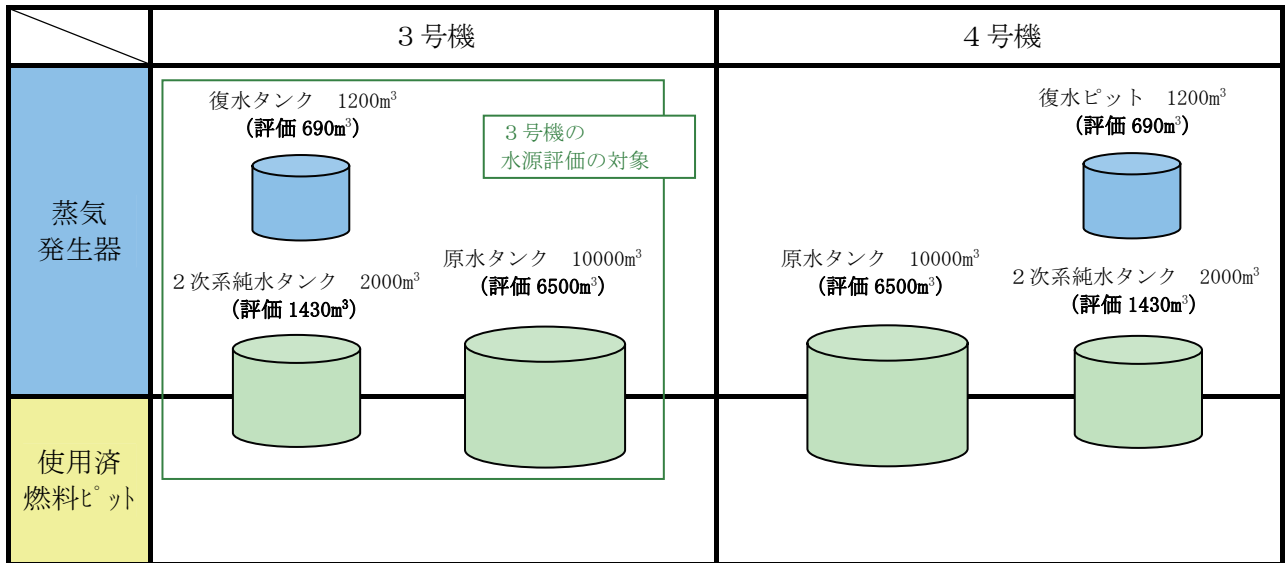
| | 3号機 | 4号機 |
|---|---|---|
| 蒸気発生器 | 復水タンク 1200m$^3$ (評価 690m$^3$) 3号機の水源評価の対象 2次系純水タンク 2000m$^3$ (評価 1430m$^3$) 原水タンク 10000m$^3$ (評価 6500m$^3$) | 復水ピット 1200m$^3$ (評価 690m$^3$) 原水タンク 10000m$^3$ (評価 6500m$^3$) 2次系純水タンク 2000m$^3$ (評価 1430m$^3$) |
| 使用済燃料ピット | | |